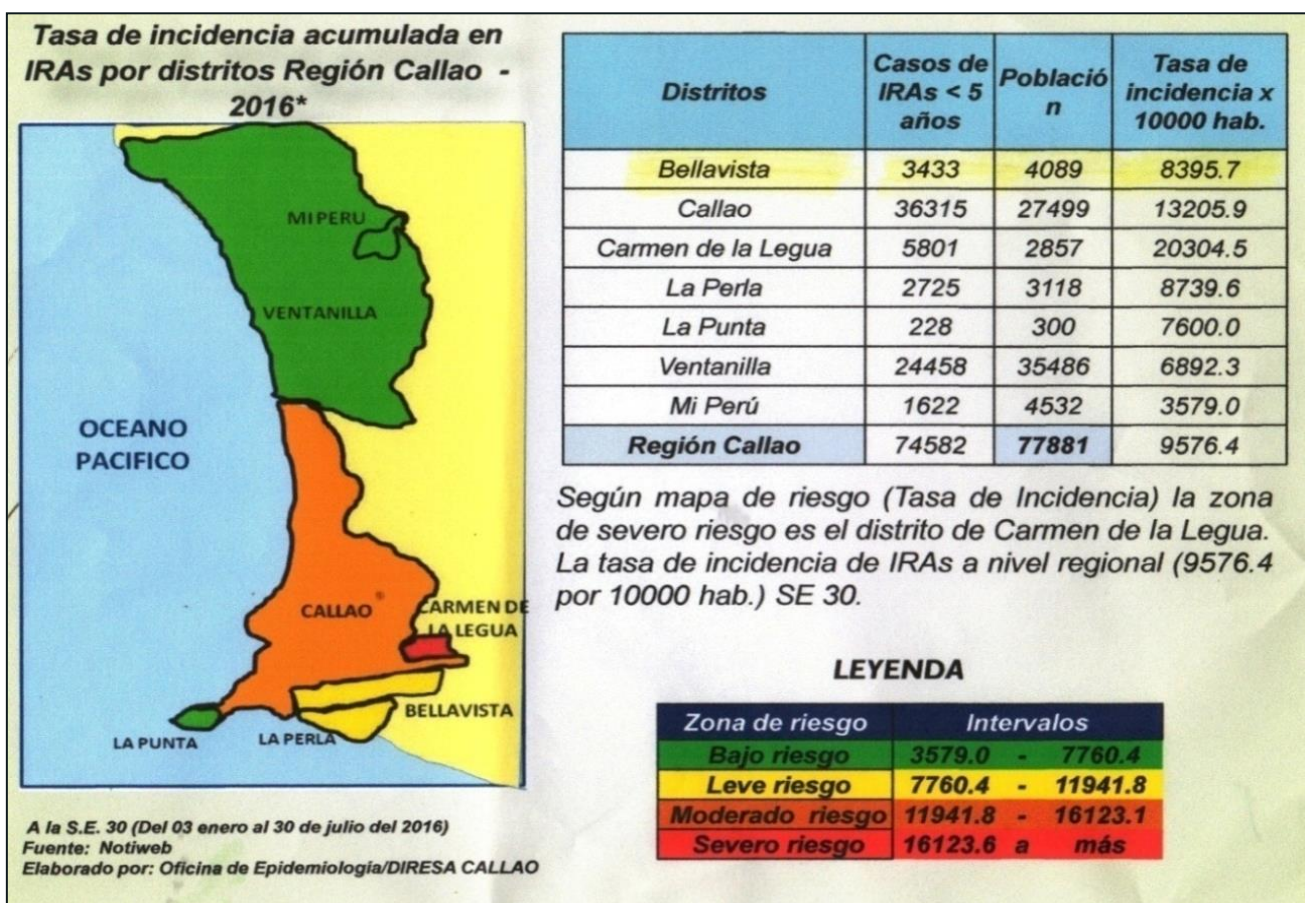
Tasa de incidencia acumulada en IRAs por distritos Región Callao - 2016*

MI PERU
VENTANILLA
OCEANO PACIFICO
CALLAO
CARMEN DE LA LEGUA
BELLAVISTA
LA PUNTA
LA PERLA

| Distritos | Casos de IRAs < 5 años | Población | Tasa de incidencia x 10000 hab. |
|---|---|---|---|
| Bellavista | 3433 | 4089 | 8395.7 |
| Callao | 36315 | 27499 | 13205.9 |
| Carmen de la Legua | 5801 | 2857 | 20304.5 |
| La Perla | 2725 | 3118 | 8739.6 |
| La Punta | 228 | 300 | 7600.0 |
| Ventanilla | 24458 | 35486 | 6892.3 |
| Mi Perú | 1622 | 4532 | 3579.0 |
| Región Callao | 74582 | 77881 | 9576.4 |

Según mapa de riesgo (Tasa de Incidencia) la zona de severo riesgo es el distrito de Carmen de la Legua. La tasa de incidencia de IRAs a nivel regional (9576.4 por 10000 hab.) SE 30.

LEYENDA

| Zona de riesgo | Intervalos |
|---|---|
| Bajo riesgo | 3579.0 - 7760.4 |
| Leve riesgo | 7760.4 - 11941.8 |
| Moderado riesgo | 11941.8 - 16123.1 |
| Severo riesgo | 16123.6 a más |

A la S.E. 30 (Del 03 enero al 30 de julio del 2016)
Fuente: Notiweb
Elaborado por: Oficina de Epidemiologia/DIRESA CALLAO